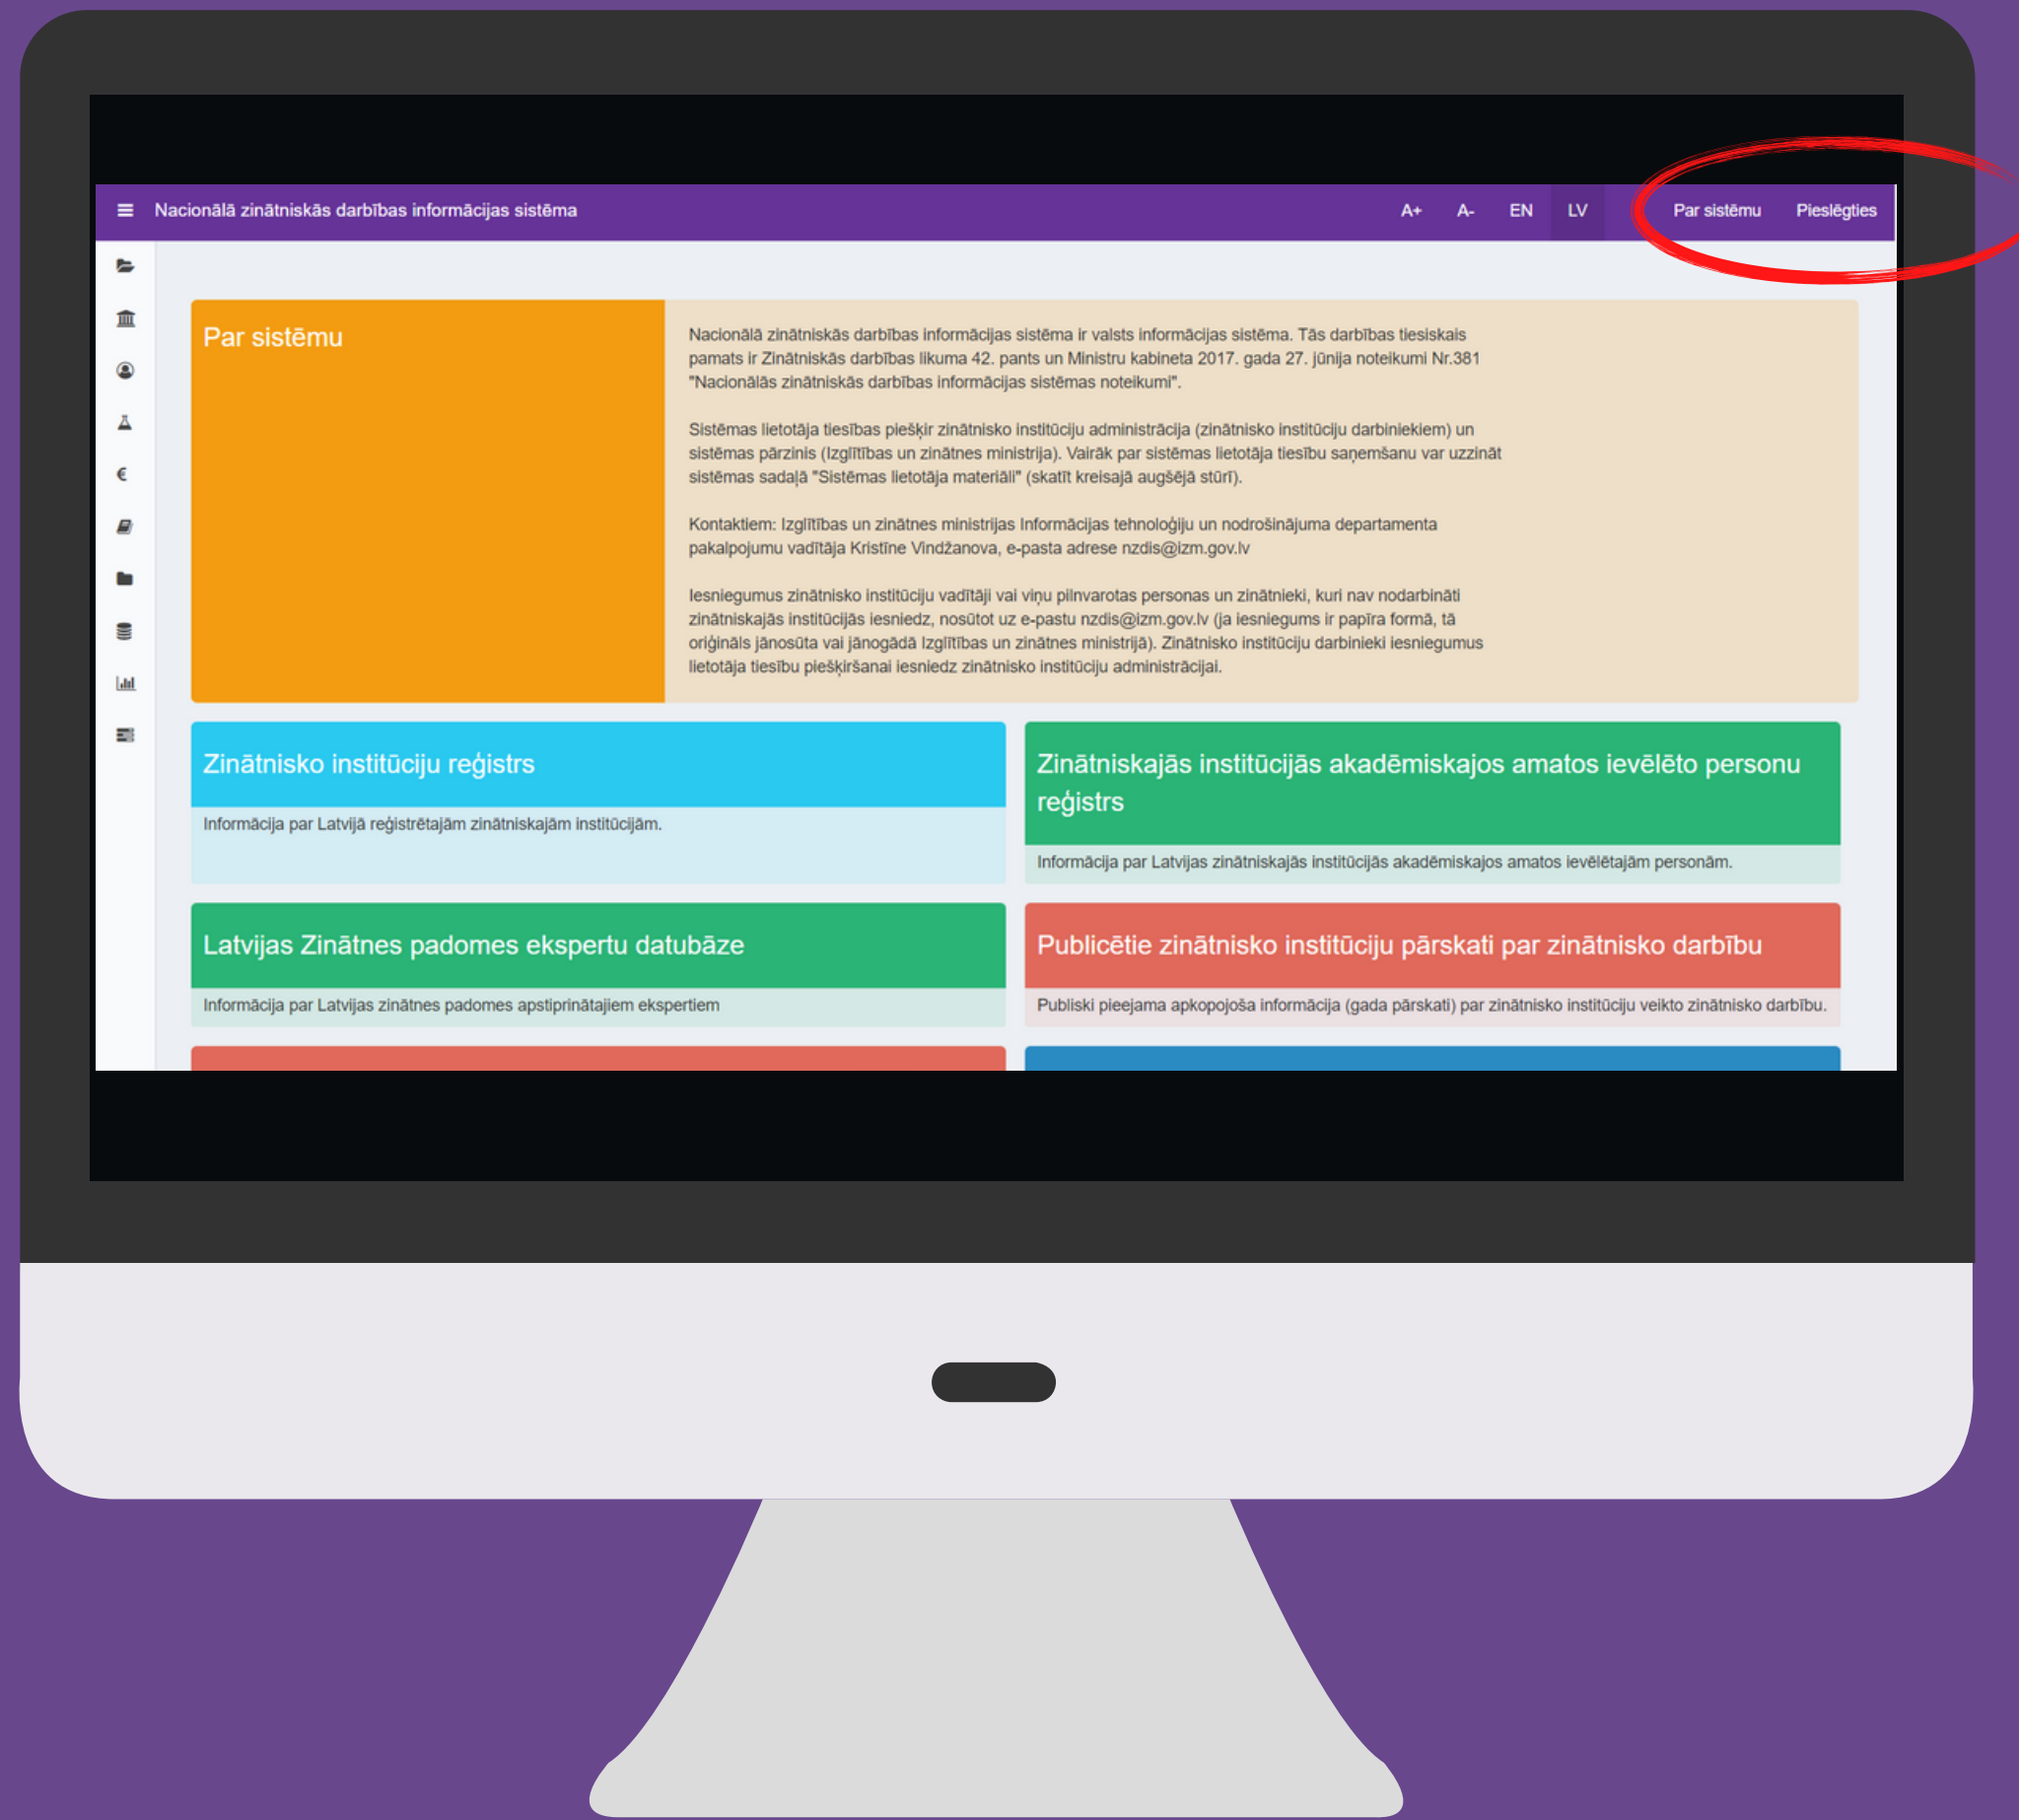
≡ Nacionālā zinātniskās darbības informācijas sistēma

A+ A- EN LV Par sistēmu Pieslēgties

Par sistēmu

Nacionālā zinātniskās darbības informācijas sistēma ir valsts informācijas sistēma. Tās darbības tiesiskais pamats ir Zinātniskās darbības likuma 42. pants un Ministru kabineta 2017. gada 27. jūnija noteikumi Nr.381 "Nacionālās zinātniskās darbības informācijas sistēmas noteikumi".

Sistēmas lietotāja tiesības piešķir zinātnisko institūciju administrācija (zinātnisko institūciju darbiniekiem) un sistēmas pārzinis (Izglītības un zinātnes ministrija). Vairāk par sistēmas lietotāja tiesību saņemšanu var uzzināt sistēmas sadaļā "Sistēmas lietotāja materiāli" (skatīt kreisajā augšējā stūrī).

Kontaktiem: Izglītības un zinātnes ministrijas Informācijas tehnoloģiju un nodrošinājuma departamenta pakalpojumu vadītāja Kristīne Vindžanova, e-pasta adrese nzdis@izm.gov.lv

Iesniegumus zinātnisko institūciju vadītāji vai viņu pilnvarotas personas un zinātnieki, kuri nav nodarbināti zinātniskajās institūcijās iesniedz, nosūtot uz e-pastu nzdis@izm.gov.lv (ja iesniegums ir papīra formā, tā oriģināls jānosūta vai jānogādā Izglītības un zinātnes ministrijā). Zinātnisko institūciju darbinieki iesniegumus lietotāja tiesību piešķiršanai iesniedz zinātnisko institūciju administrācijai.

Zinātnisko institūciju reģistrs

Informācija par Latvijā reģistrētajām zinātniskajām institūcijām.

Zinātniskajās institūcijās akadēmiskajos amatos ievēlēto personu reģistrs

Informācija par Latvijas zinātniskajās institūcijās akadēmiskajos amatos ievēlētajām personām.

Latvijas Zinātnes padomes ekspertu datubāze

Informācija par Latvijas zinātnes padomes apstiprinātajiem ekspertiem

Publicētie zinātnisko institūciju pārskati par zinātnisko darbību

Publiski pieejama apkopojoša informācija (gada pārskati) par zinātnisko institūciju veikto zinātnisko darbību.